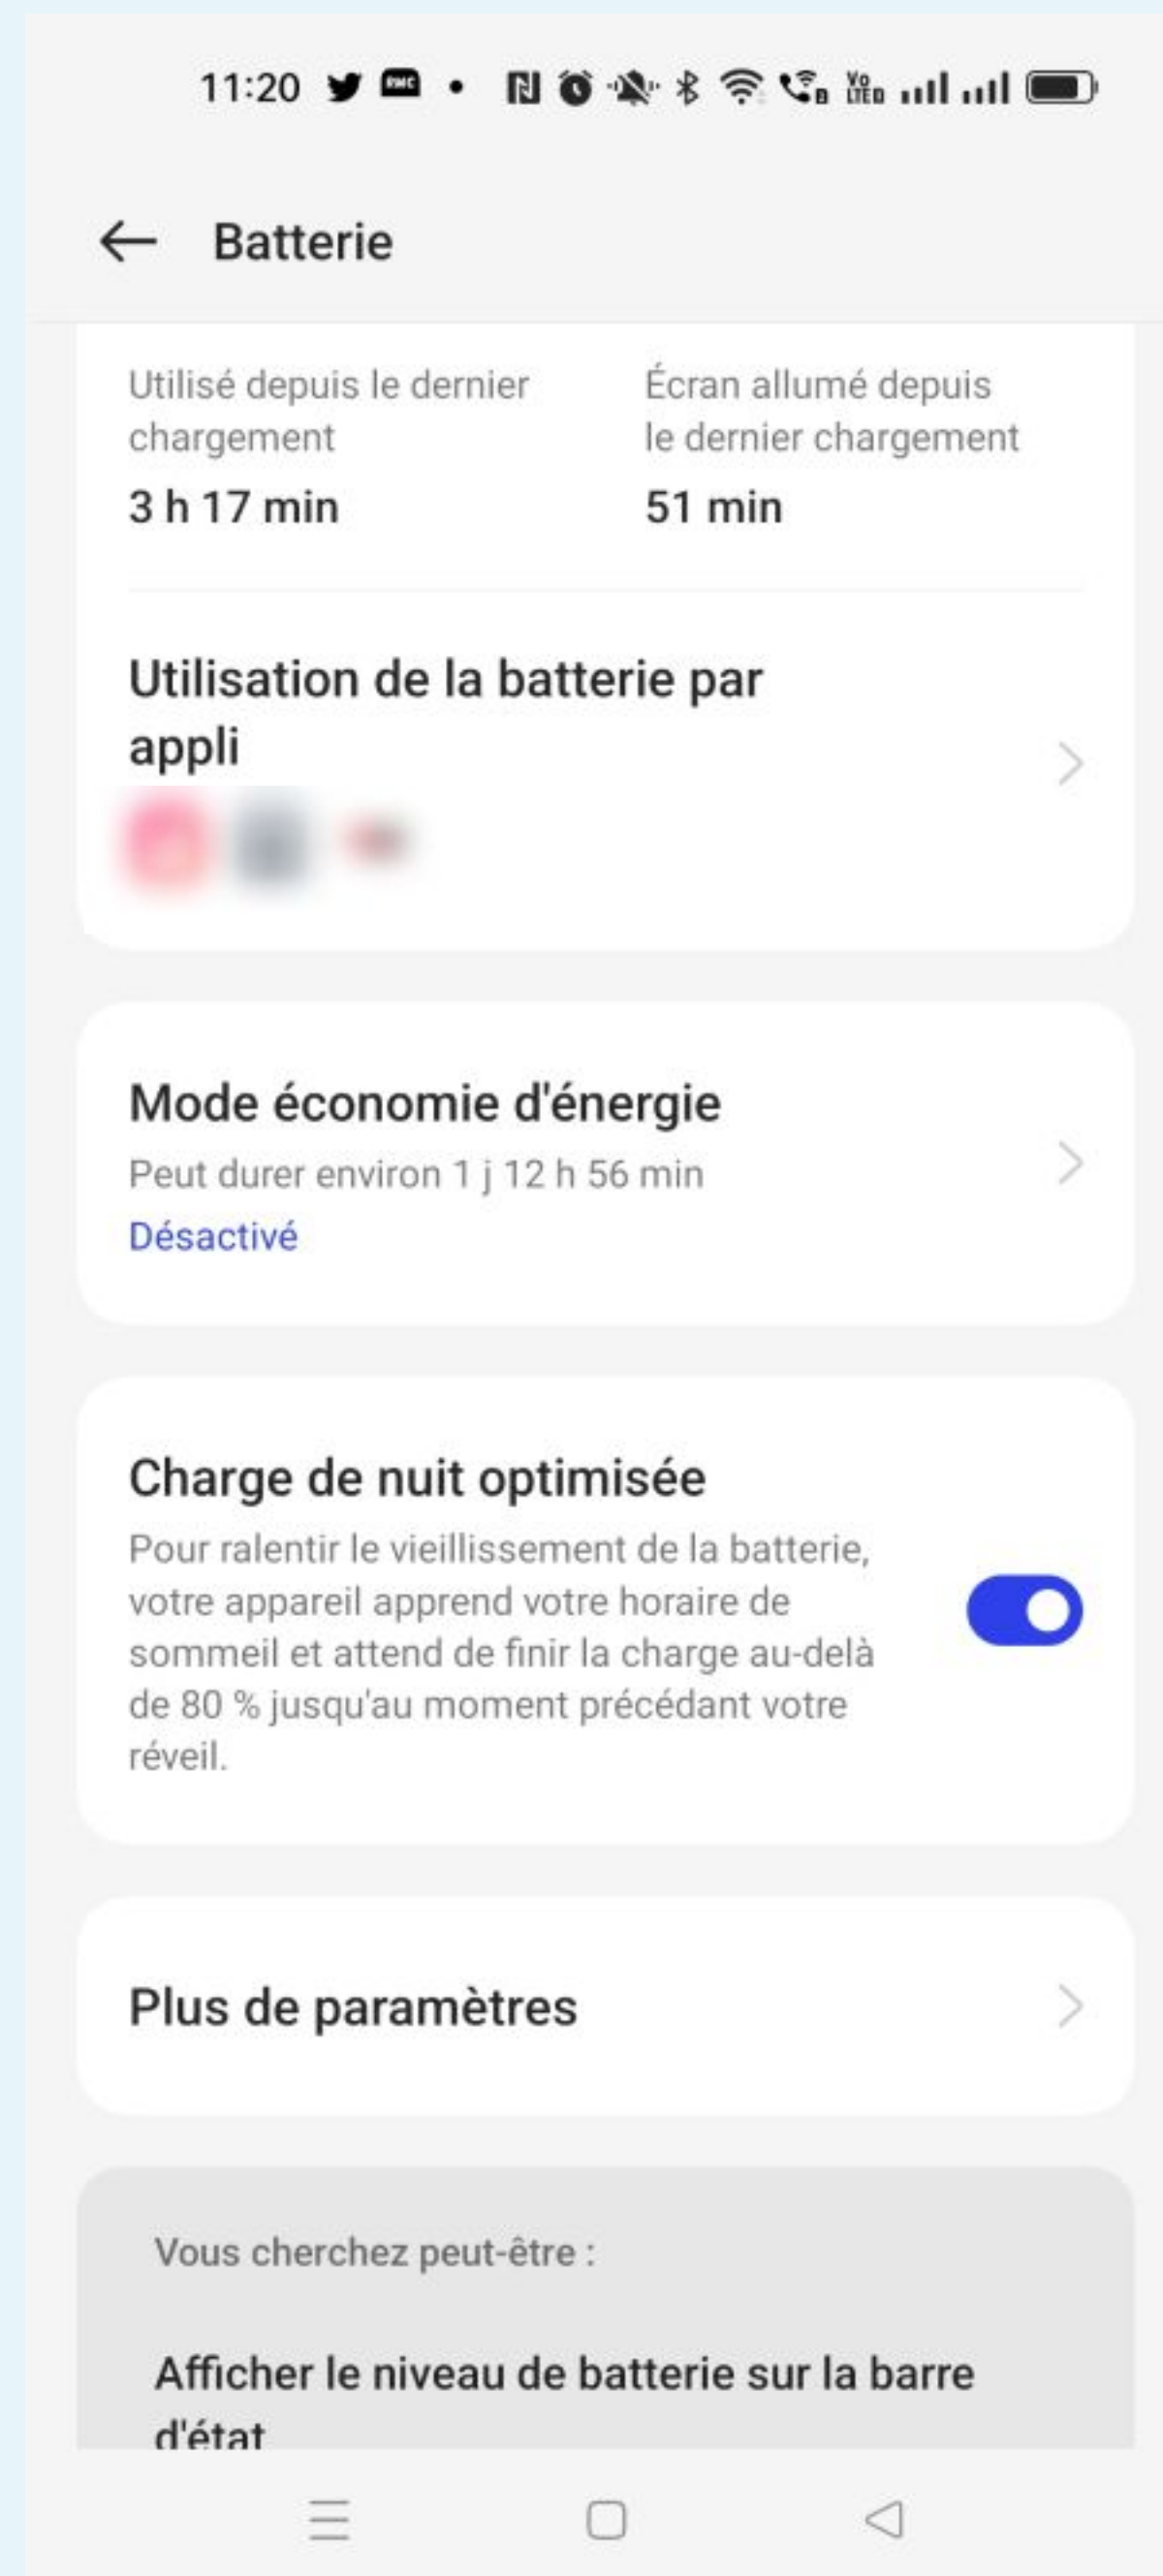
11:20

Batterie

Utilisé depuis le dernier chargement
3 h 17 min

Écran allumé depuis le dernier chargement
51 min

Utilisation de la batterie par appli

Mode économie d'énergie
Peut durer environ 1 j 12 h 56 min
Désactivé

Charge de nuit optimisée
Pour ralentir le vieillissement de la batterie, votre appareil apprend votre horaire de sommeil et attend de finir la charge au-delà de 80 % jusqu'au moment précédant votre réveil.

Plus de paramètres

Vous cherchez peut-être :

Afficher le niveau de batterie sur la barre d'état